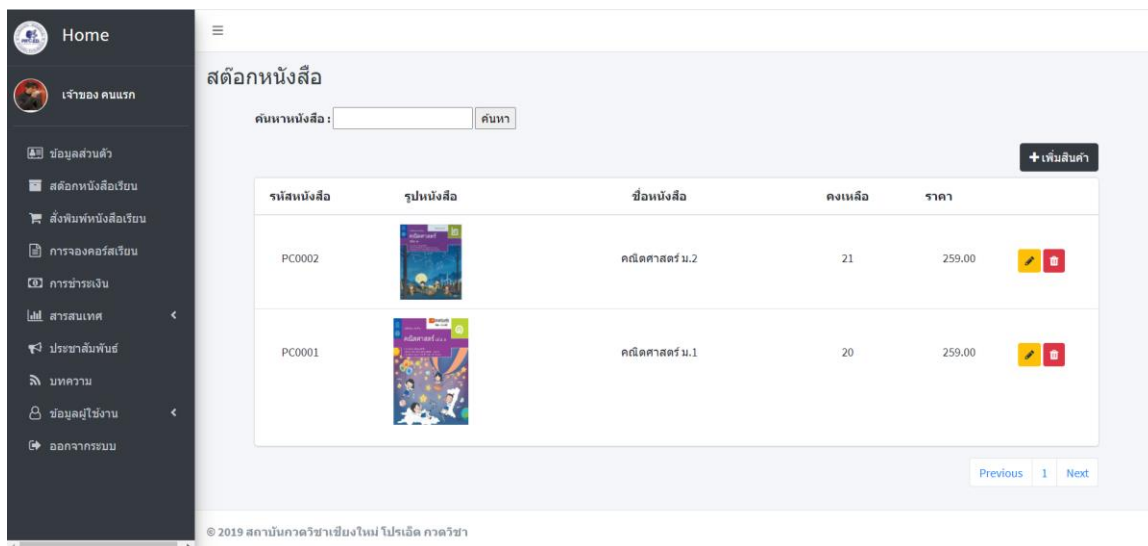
Home

เจ้าของ คนแรก

ข้อมูลส่วนตัว
สต๊อกหนังสือเรียน
สั่งพิมพ์หนังสือเรียน
การจองคอร์สเรียน
การชำระเงิน
สารสนเทศ
ประชาสัมพันธ์
บทความ
ข้อมูลผู้ใช้งาน
ออกจากระบบ

≡

สต๊อกหนังสือ

ค้นหาหนังสือ : ค้นหา

+ เพิ่มสินค้า

| รหัสหนังสือ | รูปหนังสือ | ชื่อหนังสือ | คงเหลือ | ราคา | |
|---|---|---|---|---|---|
| PC0002 | | คณิตศาสตร์ ม.2 | 21 | 259.00 | |
| PC0001 | | คณิตศาสตร์ ม.1 | 20 | 259.00 | |

Previous 1 Next

© 2019 สถาบันกวดวิชาเชียงใหม่ โปรเอ็ด กวดวิชา